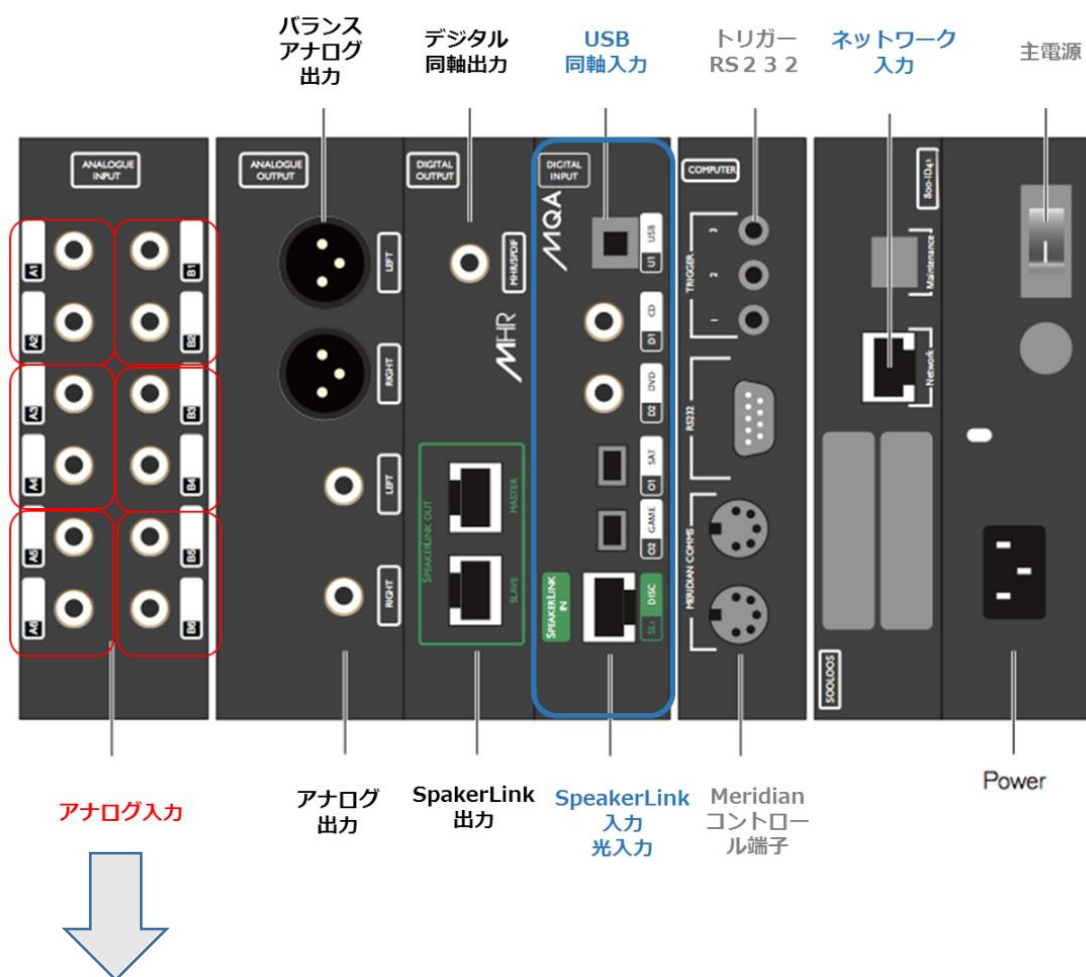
バランス アナログ 出力

デジタル 同軸出力

USB 同軸入力

トリガー RS２３２

ネットワーク 入力

主電源

ANALOGUE INPUT

ANALOGUE OUTPUT

DIGITAL OUTPUT

DIGITAL INPUT

COMPUTER

A1 A2 A3 A4 A5 A6

B1 B2 B3 B4 B5 B6

LEFT RIGHT LEFT RIGHT

MHR/SPDIF

MHR

SPEAKERLINK OUT MASTER SLAVE

MQA

USB U1

CD D1

DVD D2

SAT O1

GAME O2

SPEAKERLINK IN

DISC SL1

TRIGGER 3 2 1

RS232

MERIDIAN COMMS

Maintenance

Network

800-ID41

SOOLOOS

アナログ入力

アナログ 出力

SpakerLink 出力

SpeakerLink 入力 光入力

Meridian コントロール端子

Power